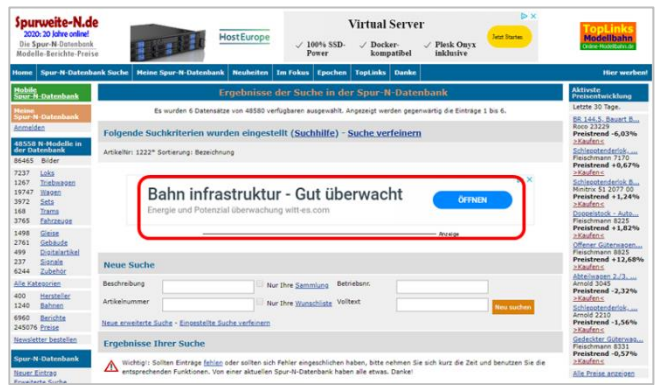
Spurweite-N.de
2020: 20 Jahre online!
Die Spur-N-Datenbank
Modelle-Berichte-Preise

HostEurope
Virtual Server
✓ 100% SSD-Power
✓ Docker-kompatibel
✓ Plesk Onyx inklusive
Jetzt Starten

TopLinks Modellbahn
Online-Modellbahn.de

Home | Spur-N-Datenbank Suche | Meine Spur-N-Datenbank | Neuheiten | Im Fokus | Epochen | TopLinks | Danke | Hier werben!

Mobile Spur-N-Datenbank

Meine Spur-N-Datenbank

Anmelden

48558 N-Modelle in der Datenbank
86465 Bilder
7237 Loks
1267 Triebwagen
19747 Wagen
3972 Sets
168 Trams
3765 Fahrzeuge
1498 Gleise
2761 Gebäude
499 Digitaltechnik
237 Signale
6244 Zubehör
Alle Kategorien
400 Hersteller
1240 Bahnen
6960 Berichte
245076 Preise
Newsletter bestellen

Spur-N-Datenbank
Neuer Eintrag
Erweiterte Suche

Ergebnisse der Suche in der Spur-N-Datenbank

Es wurden 6 Datensätze von 48580 verfügbaren ausgewählt. Angezeigt werden gegenwärtig die Einträge 1 bis 6.

Folgende Suchkriterien wurden eingestellt (Suchhilfe) - Suche verfeinern

ArtikelNr: 1222* Sortierung: Bezeichnung

Bahn infrastruktur - Gut überwacht
Energie und Potenzial überwachung witt-es.com
ÖFFNEN
Anzeige

Neue Suche
Beschreibung
Nur Ihre Sammlung
Betriebsnr.
Artikelnummer
Nur Ihre Wunschliste
Volltext
Neu suchen
Neue erweiterte Suche - Eingestellte Suche verfeinern

Ergebnisse Ihrer Suche
Wichtig!: Sollten Einträge fehlen oder sollten sich Fehler eingeschlichen haben, bitte nehmen Sie sich kurz die Zeit und benutzen Sie die entsprechenden Funktionen. Von einer aktuellen Spur-N-Datenbank haben alle etwas. Danke!

Aktivste Preisentwicklung
Letzte 30 Tage.
BR 144.5, Bauart B...
Roco 23229
Preistrend -6,03%
>Kaufen<
Schiebetenderlok...
Fleischmann 7170
Preistrend +0,67%
>Kaufen<
Schlepptenderlok B...
Minitrix 51 2077 00
Preistrend +1,24%
>Kaufen<
Doppelstock - Auto...
Fleischmann 8225
Preistrend +1,02%
>Kaufen<
Offener Güterwagen...
Fleischmann 8925
Preistrend +12,68%
>Kaufen<
Abteilwagen 2./3. ...
Arnold 3045
Preistrend -2,32%
>Kaufen<
Schlepptenderlok...
Arnold 2210
Preistrend -1,56%
>Kaufen<
Gedeckter Güterwag...
Fleischmann 8331
Preistrend -0,57%
>Kaufen<
Alle Preise anzeigen